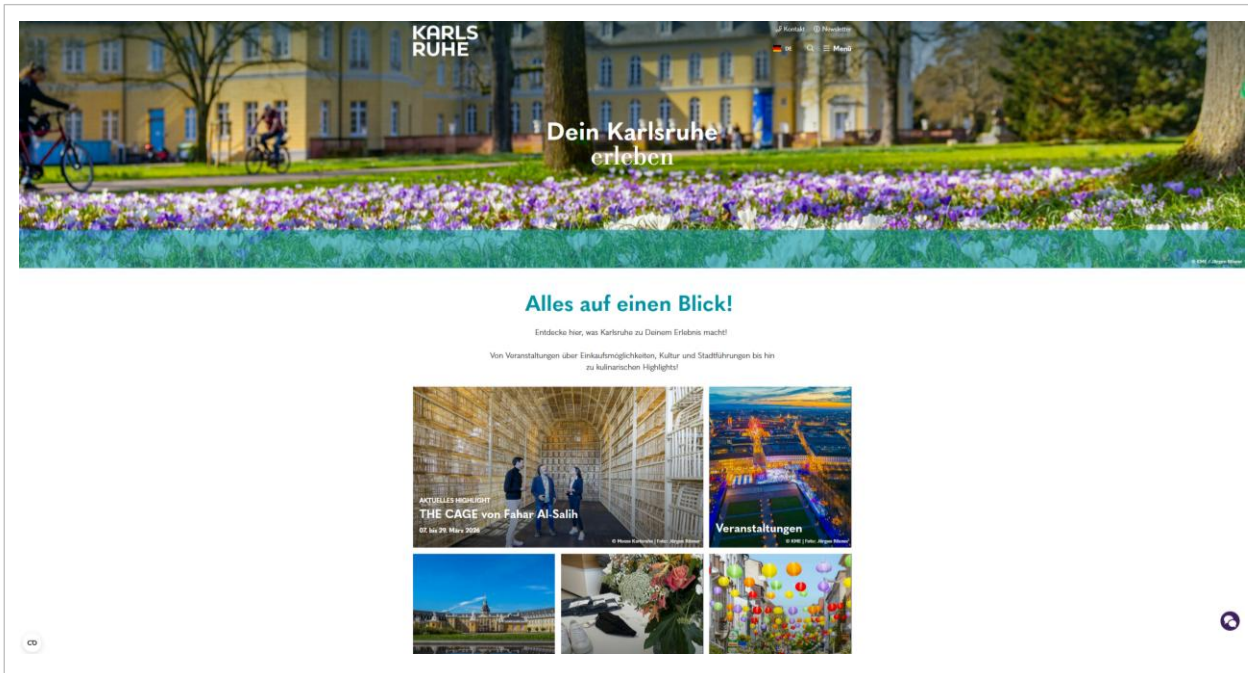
KARLS
RUHE

Kontakt Newsletter

DE Menü

Dein Karlsruhe
erleben

© KME | Jürgen Rösner

Alles auf einen Blick!

Entdecke hier, was Karlsruhe zu Deinem Erlebnis macht!

Von Veranstaltungen über Einkaufsmöglichkeiten, Kultur und Stadtführungen bis hin zu kulinarischen Highlights!

AKTUELLES HIGHLIGHT
THE CAGE von Fahar Al-Salih
07. bis 29. März 2026

© Messe Karlsruhe | Foto: Jürgen Rösner

Veranstaltungen

© KME | Foto: Jürgen Rösner